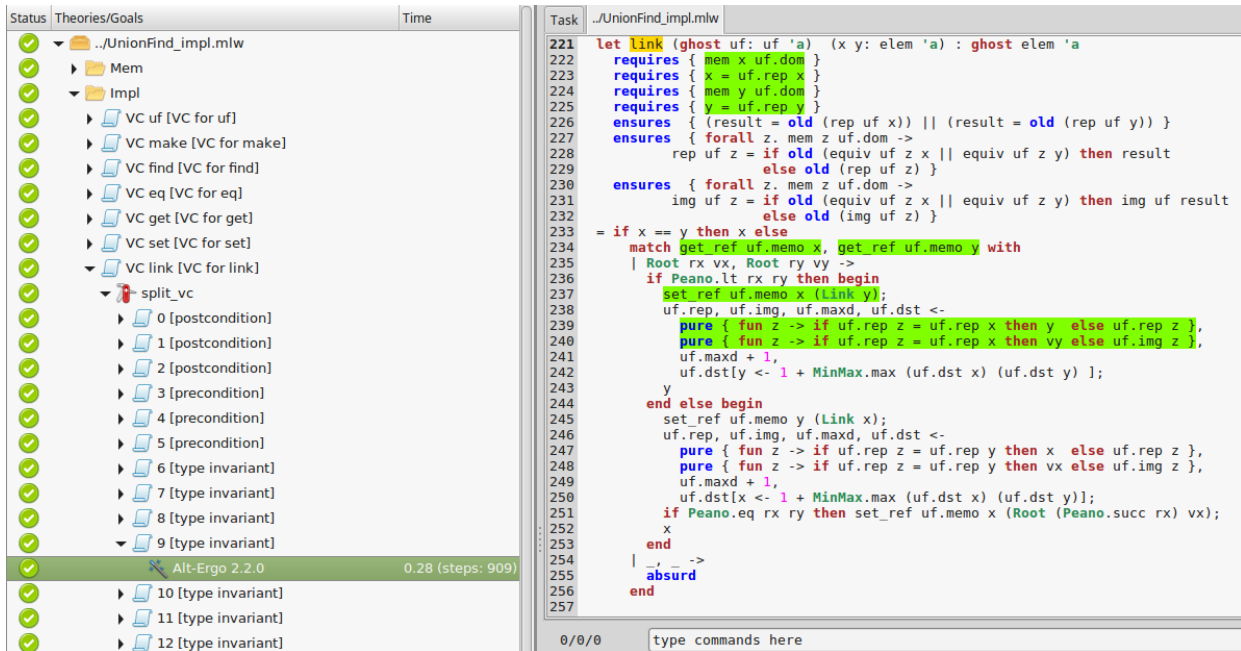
| Status | Theories/Goals | Time |
|---|---|---|
| | ../UnionFind_impl.mlw | |
| | Mem | |
| | Impl | |
| | VC uf [VC for uf] | |
| | VC make [VC for make] | |
| | VC find [VC for find] | |
| | VC eq [VC for eq] | |
| | VC get [VC for get] | |
| | VC set [VC for set] | |
| | VC link [VC for link] | |
| | split_vc | |
| | 0 [postcondition] | |
| | 1 [postcondition] | |
| | 2 [postcondition] | |
| | 3 [precondition] | |
| | 4 [precondition] | |
| | 5 [precondition] | |
| | 6 [type invariant] | |
| | 7 [type invariant] | |
| | 8 [type invariant] | |
| | 9 [type invariant] | |
| | Alt-Ergo 2.2.0 | 0.28 (steps: 909) |
| | 10 [type invariant] | |
| | 11 [type invariant] | |
| | 12 [type invariant] | |

Task ../UnionFind_impl.mlw

221 let link (ghost uf: uf 'a) (x y: elem 'a) : ghost elem 'a
222 requires { mem x uf.dom }
223 requires { x = uf.rep x }
224 requires { mem y uf.dom }
225 requires { y = uf.rep y }
226 ensures { (result = old (rep uf x)) || (result = old (rep uf y)) }
227 ensures { forall z. mem z uf.dom ->
228 rep uf z = if old (equiv uf z x || equiv uf z y) then result
229 else old (rep uf z) }
230 ensures { forall z. mem z uf.dom ->
231 img uf z = if old (equiv uf z x || equiv uf z y) then img uf result
232 else old (img uf z) }
233 = if x == y then x else
234 match get_ref uf.memo x, get_ref uf.memo y with
235 | Root rx vx, Root ry vy ->
236 if Peano.lt rx ry then begin
237 set_ref uf.memo x (Link y);
238 uf.rep, uf.img, uf.maxd, uf.dst <-
239 pure { fun z -> if uf.rep z = uf.rep x then y else uf.rep z },
240 pure { fun z -> if uf.rep z = uf.rep x then vy else uf.img z },
241 uf.maxd + 1,
242 uf.dst[y <- 1 + MinMax.max (uf.dst x) (uf.dst y) ];
243 y
244 end else begin
245 set_ref uf.memo y (Link x);
246 uf.rep, uf.img, uf.maxd, uf.dst <-
247 pure { fun z -> if uf.rep z = uf.rep y then x else uf.rep z },
248 pure { fun z -> if uf.rep z = uf.rep y then vx else uf.img z },
249 uf.maxd + 1,
250 uf.dst[x <- 1 + MinMax.max (uf.dst x) (uf.dst y)];
251 if Peano.eq rx ry then set_ref uf.memo x (Root (Peano.succ rx) vx);
252 x
253 end
254 | _, _ ->
255 absurd
256 end
257

0/0/0 type commands here